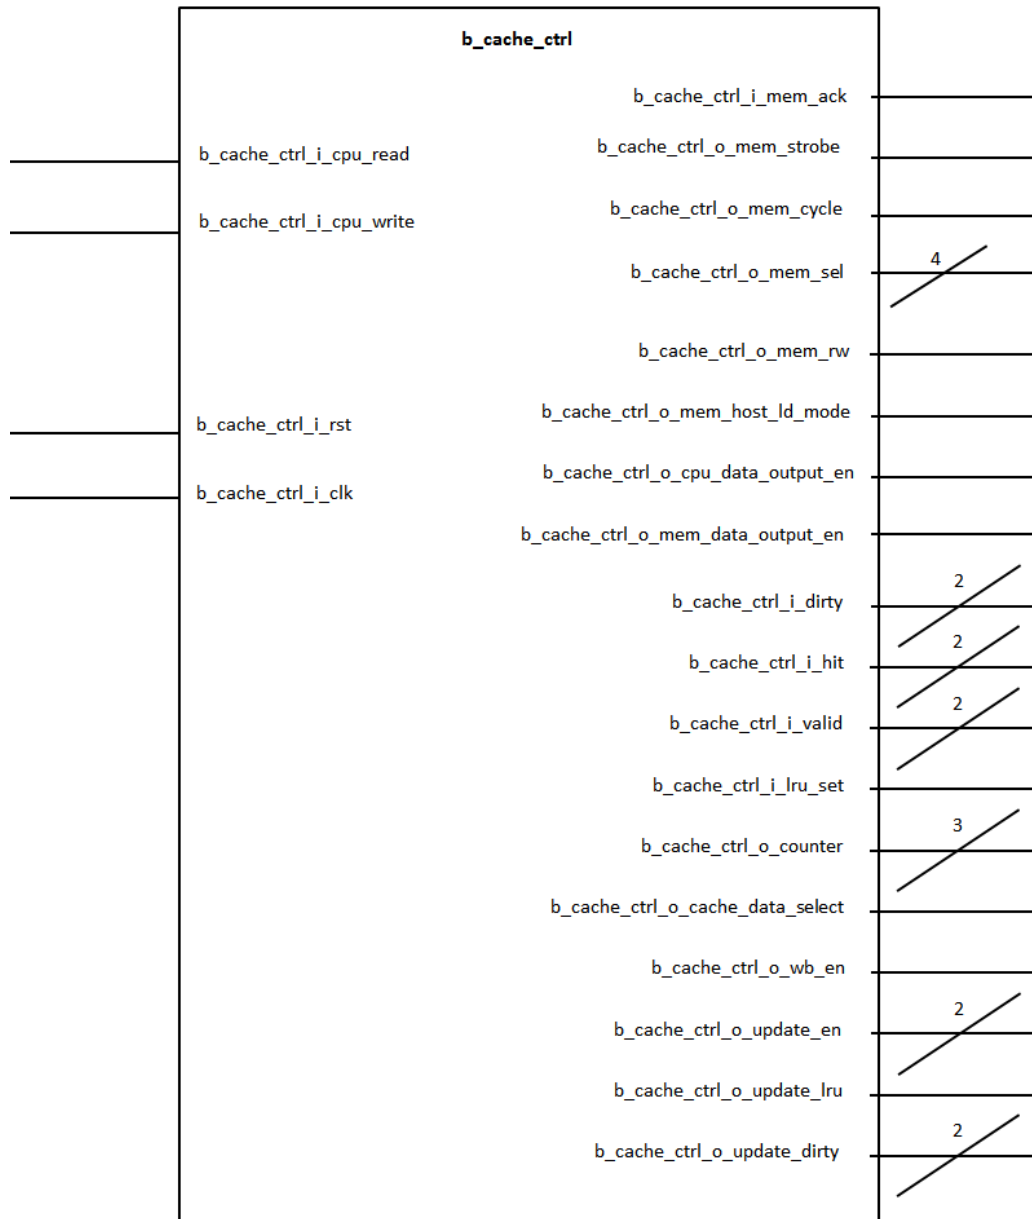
b_cache_ctrl

b_cache_ctrl_i_mem_ack

b_cache_ctrl_i_cpu_read

b_cache_ctrl_o_mem_strobe

b_cache_ctrl_i_cpu_write

b_cache_ctrl_o_mem_cycle

4

b_cache_ctrl_o_mem_sel

b_cache_ctrl_o_mem_rw

b_cache_ctrl_i_rst

b_cache_ctrl_o_mem_host_ld_mode

b_cache_ctrl_i_clk

b_cache_ctrl_o_cpu_data_output_en

b_cache_ctrl_o_mem_data_output_en

2

b_cache_ctrl_i_dirty

2

b_cache_ctrl_i_hit

2

b_cache_ctrl_i_valid

b_cache_ctrl_i_lru_set

3

b_cache_ctrl_o_counter

b_cache_ctrl_o_cache_data_select

b_cache_ctrl_o_wb_en

2

b_cache_ctrl_o_update_en

b_cache_ctrl_o_update_lru

2

b_cache_ctrl_o_update_dirty